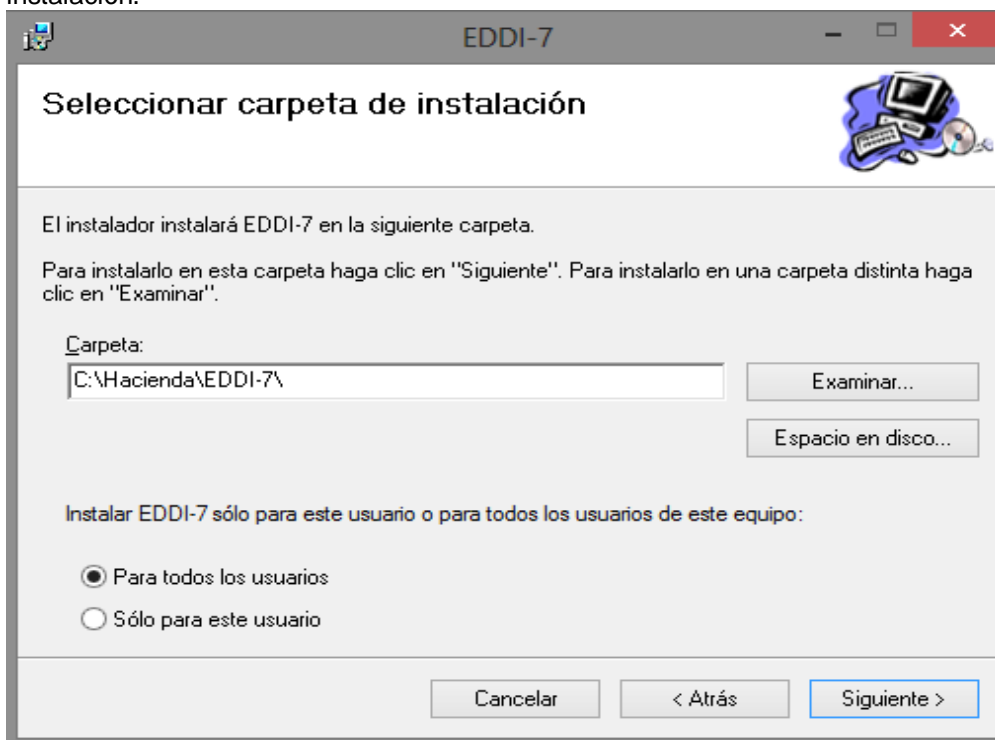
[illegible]

EDDI-7

Seleccionar carpeta de instalación

El instalador instalará EDDI-7 en la siguiente carpeta.

Para instalarlo en esta carpeta haga clic en "Siguiente". Para instalarlo en una carpeta distinta haga clic en "Examinar".

Carpeta:

C:\Hacienda\EDDI-7\

Examinar...

Espacio en disco...

Instalar EDDI-7 sólo para este usuario o para todos los usuarios de este equipo:

Para todos los usuarios

Sólo para este usuario

Cancelar

< Atrás

Siguiente >